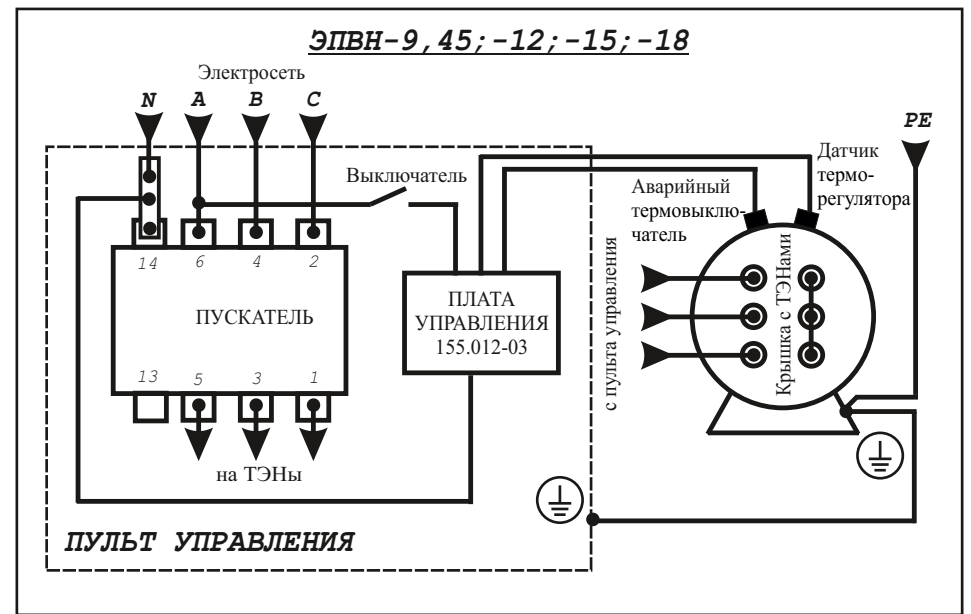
ЭПВН-9,45;-12;-15;-18

Электросеть

N A B C

PE

Датчик термо-регулятора

Выключатель

Аварийный термовыключатель

14 6 4 2

ПУСКАТЕЛЬ

13 5 3 1

ПЛАТА УПРАВЛЕНИЯ 155.012-03

с пульта управления

Крышка с ТЭНами

на ТЭНы

ПУЛЬТ УПРАВЛЕНИЯ